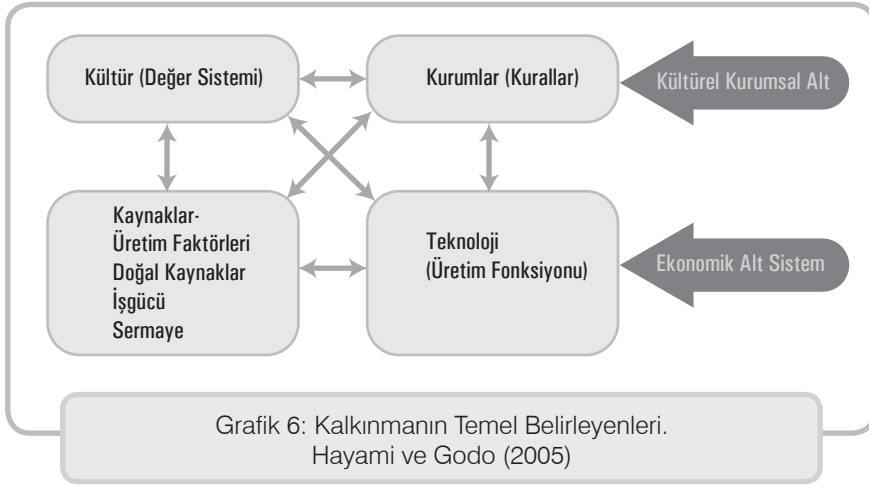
Kültür (Değer Sistemi)

Kurumlar (Kurallar)

Kültürel Kurumsal Alt

Kaynaklar-
Üretim Faktörleri
Doğal Kaynaklar
İşgücü
Sermaye

Teknoloji
(Üretim Fonksiyonu)

Ekonomik Alt Sistem

Grafik 6: Kalkınmanın Temel Belirleyenleri.
Hayami ve Godo (2005)